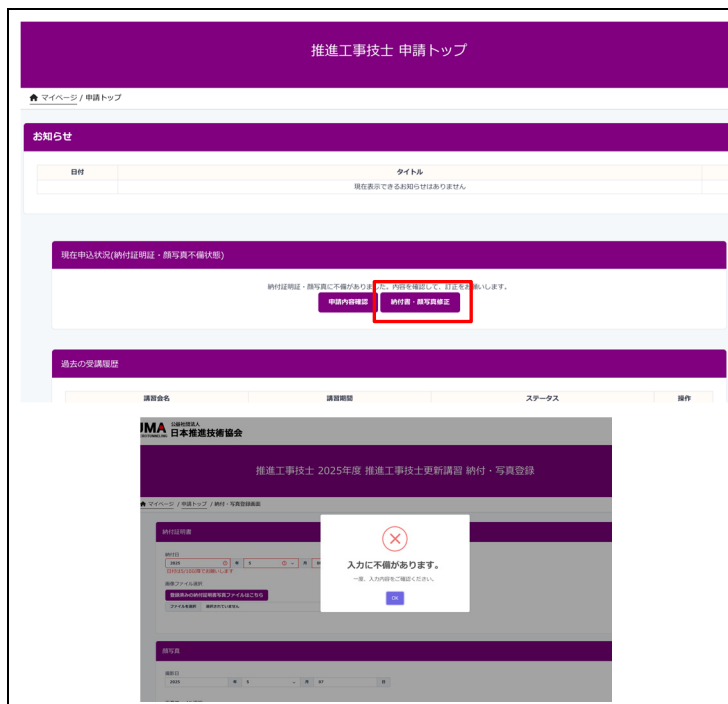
推進工事技士 申請トップ

マイページ / 申請トップ

お知らせ

| 日付 | タイトル |
|---|---|
| | 現在表示できるお知らせはありません |

現在申込状況(納付証明証・顔写真不備状態)

納付証明証・顔写真に不備がありました。内容を確認して、訂正をお願いします。

申請内容確認 納付書・顔写真修正

過去の受講履歴

| 講習会名 | 講習期間 | ステータス | 操作 |
|---|---|---|---|

JMA 公益社団法人 日本推進技術協会

推進工事技士 2025年度 推進工事技士更新講習 納付・写真登録

マイページ / 申請トップ / 納付・写真登録画面

納付証明書

納付日
2025 年 5 月
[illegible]

添付ファイル選択
登録済みの納付証明書写真ファイルはこちら
ファイルを選択 選択されていません

入力に不備があります。
一度、入力内容をご確認ください。
OK

顔写真

撮影日
2025 年 5 月 07 日